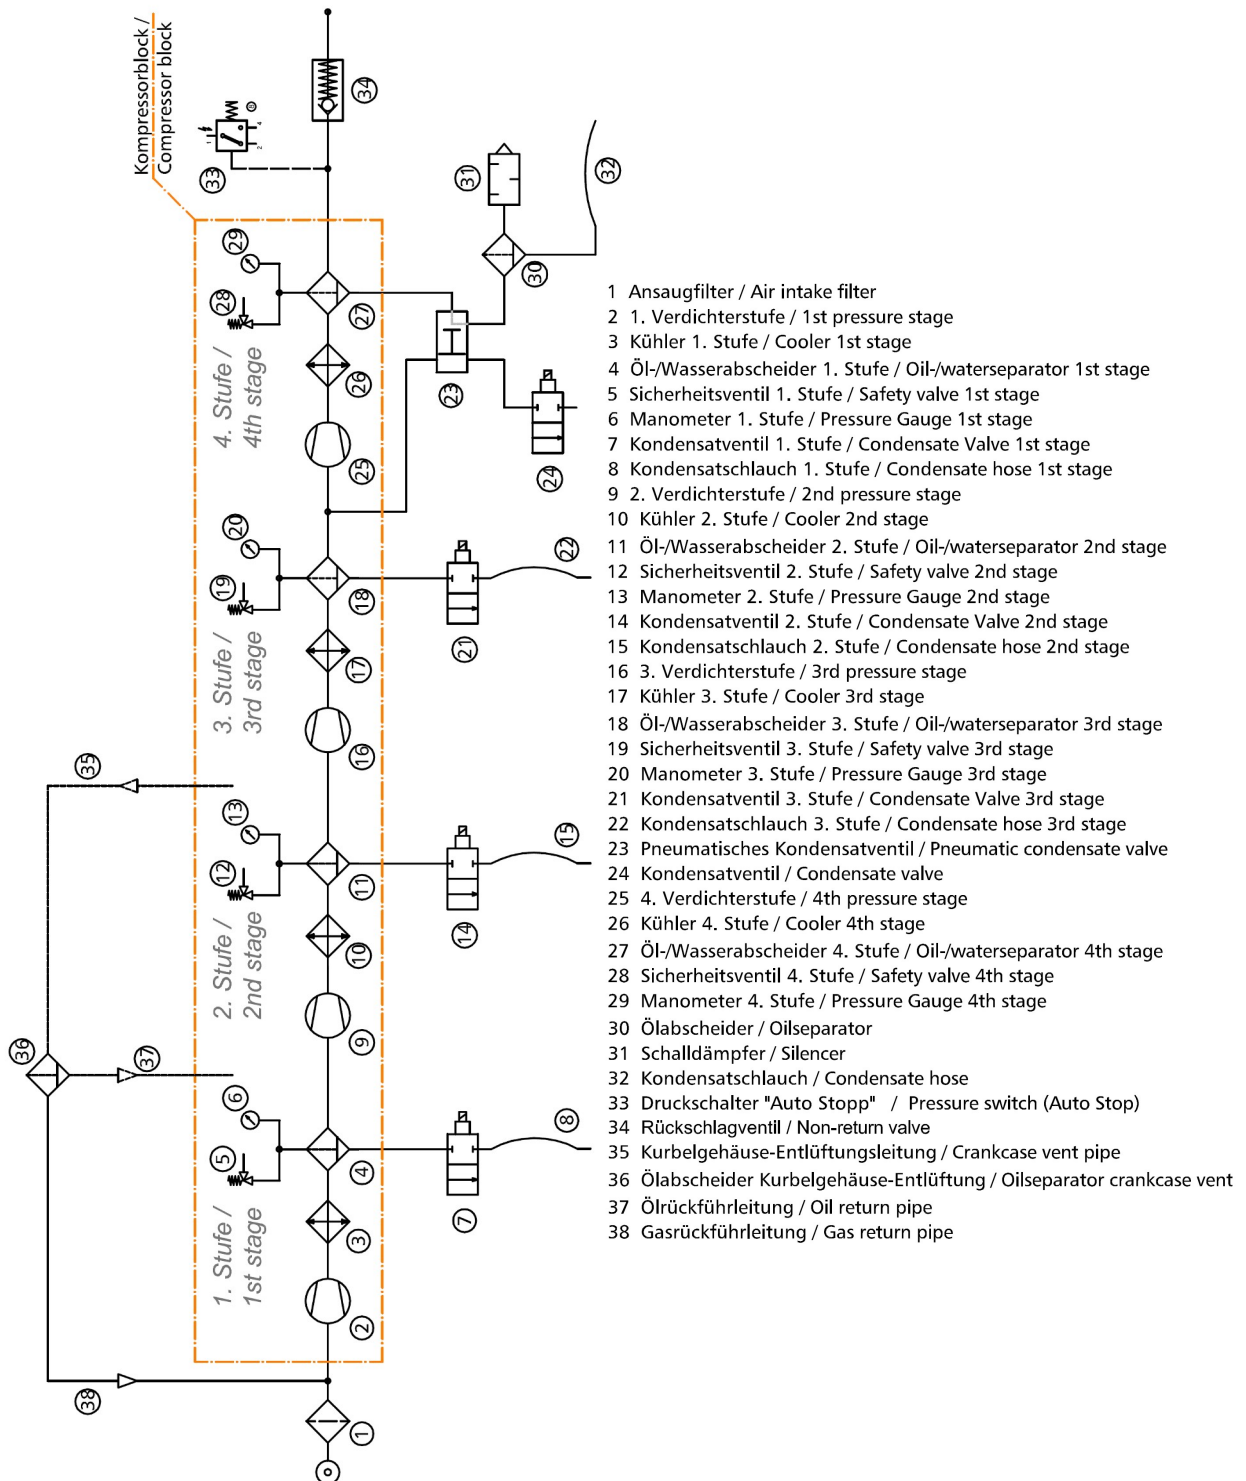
Kompressorblock /
Compressor block

4. Stufe /
4th stage

3. Stufe /
3rd stage

2. Stufe /
2nd stage

1. Stufe /
1st stage

34 33 29 28 27 26 25 31 32 30 23 24 20 19 18 17 16 21 22 35 13 12 11 10 9 14 15 36 37 6 5 4 3 2 7 8 38 1

1 Ansaugfilter / Air intake filter
2 1. Verdichterstufe / 1st pressure stage
3 Kühler 1. Stufe / Cooler 1st stage
4 Öl-/Wasserabscheider 1. Stufe / Oil-/waterseparator 1st stage
5 Sicherheitsventil 1. Stufe / Safety valve 1st stage
6 Manometer 1. Stufe / Pressure Gauge 1st stage
7 Kondensatventil 1. Stufe / Condensate Valve 1st stage
8 Kondensatschlauch 1. Stufe / Condensate hose 1st stage
9 2. Verdichterstufe / 2nd pressure stage
10 Kühler 2. Stufe / Cooler 2nd stage
11 Öl-/Wasserabscheider 2. Stufe / Oil-/waterseparator 2nd stage
12 Sicherheitsventil 2. Stufe / Safety valve 2nd stage
13 Manometer 2. Stufe / Pressure Gauge 2nd stage
14 Kondensatventil 2. Stufe / Condensate Valve 2nd stage
15 Kondensatschlauch 2. Stufe / Condensate hose 2nd stage
16 3. Verdichterstufe / 3rd pressure stage
17 Kühler 3. Stufe / Cooler 3rd stage
18 Öl-/Wasserabscheider 3. Stufe / Oil-/waterseparator 3rd stage
19 Sicherheitsventil 3. Stufe / Safety valve 3rd stage
20 Manometer 3. Stufe / Pressure Gauge 3rd stage
21 Kondensatventil 3. Stufe / Condensate Valve 3rd stage
22 Kondensatschlauch 3. Stufe / Condensate hose 3rd stage
23 Pneumatisches Kondensatventil / Pneumatic condensate valve
24 Kondensatventil / Condensate valve
25 4. Verdichterstufe / 4th pressure stage
26 Kühler 4. Stufe / Cooler 4th stage
27 Öl-/Wasserabscheider 4. Stufe / Oil-/waterseparator 4th stage
28 Sicherheitsventil 4. Stufe / Safety valve 4th stage
29 Manometer 4. Stufe / Pressure Gauge 4th stage
30 Ölabscheider / Oilseparator
31 Schalldämpfer / Silencer
32 Kondensatschlauch / Condensate hose
33 Druckschalter "Auto Stopp" / Pressure switch (Auto Stop)
34 Rückschlagventil / Non-return valve
35 Kurbelgehäuse-Entlüftungsleitung / Crankcase vent pipe
36 Ölabscheider Kurbelgehäuse-Entlüftung / Oilseparator crankcase vent
37 Ölrückführleitung / Oil return pipe
38 Gasrückführleitung / Gas return pipe